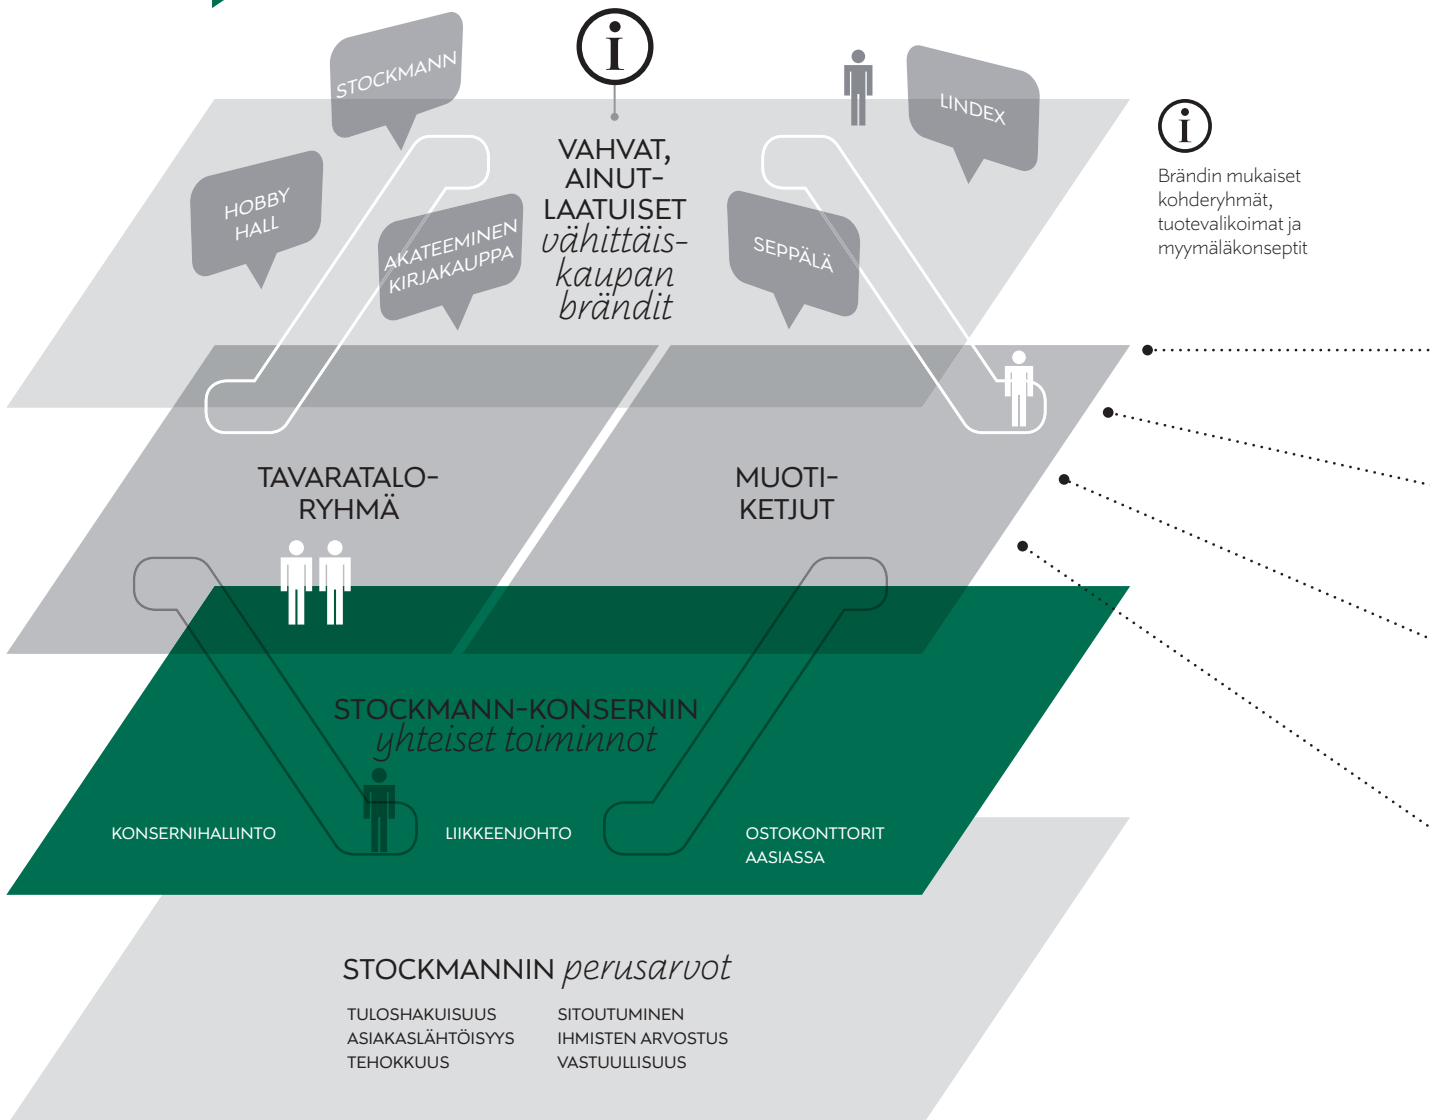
STOCKMANN

HOBBY HALL

AKATEEMINEN KIRJAKAUPPA

VAHVAT, AINUT-LAATUISET vähittäis-kaupan brändit

LINDEX

SEPPÄLÄ

Brändin mukaiset kohderyhmät, tuotevalikoimat ja myymäläkonseptit

TAVARATALO-RYHMÄ

MUOTI-KETJUT

STOCKMANN-KONSERNIN yhteiset toiminnot

KONSERNIHALLINTO

LIIKKEENJOHTO

OSTOKONTTORIT AASIASSA

STOCKMANNIN perusarvot

TULOSHAKUISUUS
ASIAKASLÄHTÖISYYS
TEHOKKUUS

SITOUTUMINEN
IHMISTEN ARVOSTUS
VASTUULLISUUS